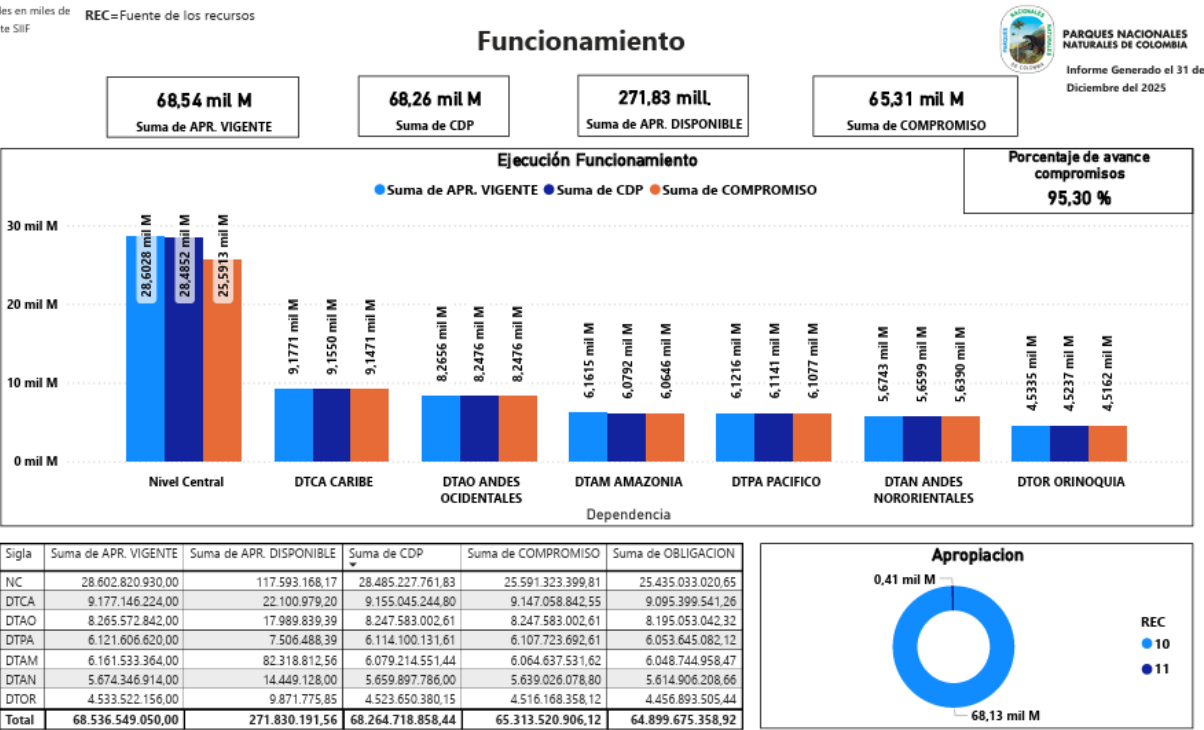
les en miles de
te SIIF

REC=Fuente de los recursos

Funcionamiento

PARQUES NACIONALES NATURALES DE COLOMBIA

Informe Generado el 31 de Diciembre del 2025

68,54 mil M
Suma de APR. VIGENTE

68,26 mil M
Suma de CDP

271,83 mill.
Suma de APR. DISPONIBLE

65,31 mil M
Suma de COMPROMISO

Ejecución Funcionamiento

Suma de APR. VIGENTE Suma de CDP Suma de COMPROMISO

Porcentaje de avance compromisos
95,30 %

30 mil M
20 mil M
10 mil M
0 mil M

28,6028 mil M 28,4852 mil M 25,5913 mil M
9,1771 mil M 9,1550 mil M 9,1471 mil M
8,2656 mil M 8,2476 mil M 8,2476 mil M
6,1615 mil M 6,0792 mil M 6,0646 mil M
6,1216 mil M 6,1141 mil M 6,1077 mil M
5,6743 mil M 5,6599 mil M 5,6390 mil M
4,5335 mil M 4,5237 mil M 4,5162 mil M

Nivel Central
DTCA CARIBE
DTAO ANDES OCIDENTALES
DTAM AMAZONIA
DTPA PACIFICO
DTAN ANDES NORORIENTALES
DTOR ORINOQUIA

Dependencia

| Sigla | Suma de APR. VIGENTE | Suma de APR. DISPONIBLE | Suma de CDP | Suma de COMPROMISO | Suma de OBLIGACION |
|---|---|---|---|---|---|
| NC | 28.602.820.930,00 | 117.593.168,17 | 28.485.227.761,83 | 25.591.323.399,81 | 25.435.033.020,65 |
| DTCA | 9.177.146.224,00 | 22.100.979,20 | 9.155.045.244,80 | 9.147.058.842,55 | 9.095.399.541,26 |
| DTAO | 8.265.572.842,00 | 17.989.839,39 | 8.247.583.002,61 | 8.247.583.002,61 | 8.195.053.042,32 |
| DTPA | 6.121.606.620,00 | 7.506.488,39 | 6.114.100.131,61 | 6.107.723.692,61 | 6.053.645.082,12 |
| DTAM | 6.161.533.364,00 | 82.318.812,56 | 6.079.214.551,44 | 6.064.637.531,62 | 6.048.744.958,47 |
| DTAN | 5.674.346.914,00 | 14.449.128,00 | 5.659.897.786,00 | 5.639.026.078,80 | 5.614.906.208,66 |
| DTOR | 4.533.522.156,00 | 9.871.775,85 | 4.523.650.380,15 | 4.516.168.358,12 | 4.456.893.505,44 |
| Total | 68.536.549.050,00 | 271.830.191,56 | 68.264.718.858,44 | 65.313.520.906,12 | 64.899.675.358,92 |

Apropiacion

0,41 mil M
68,13 mil M

REC
10
11